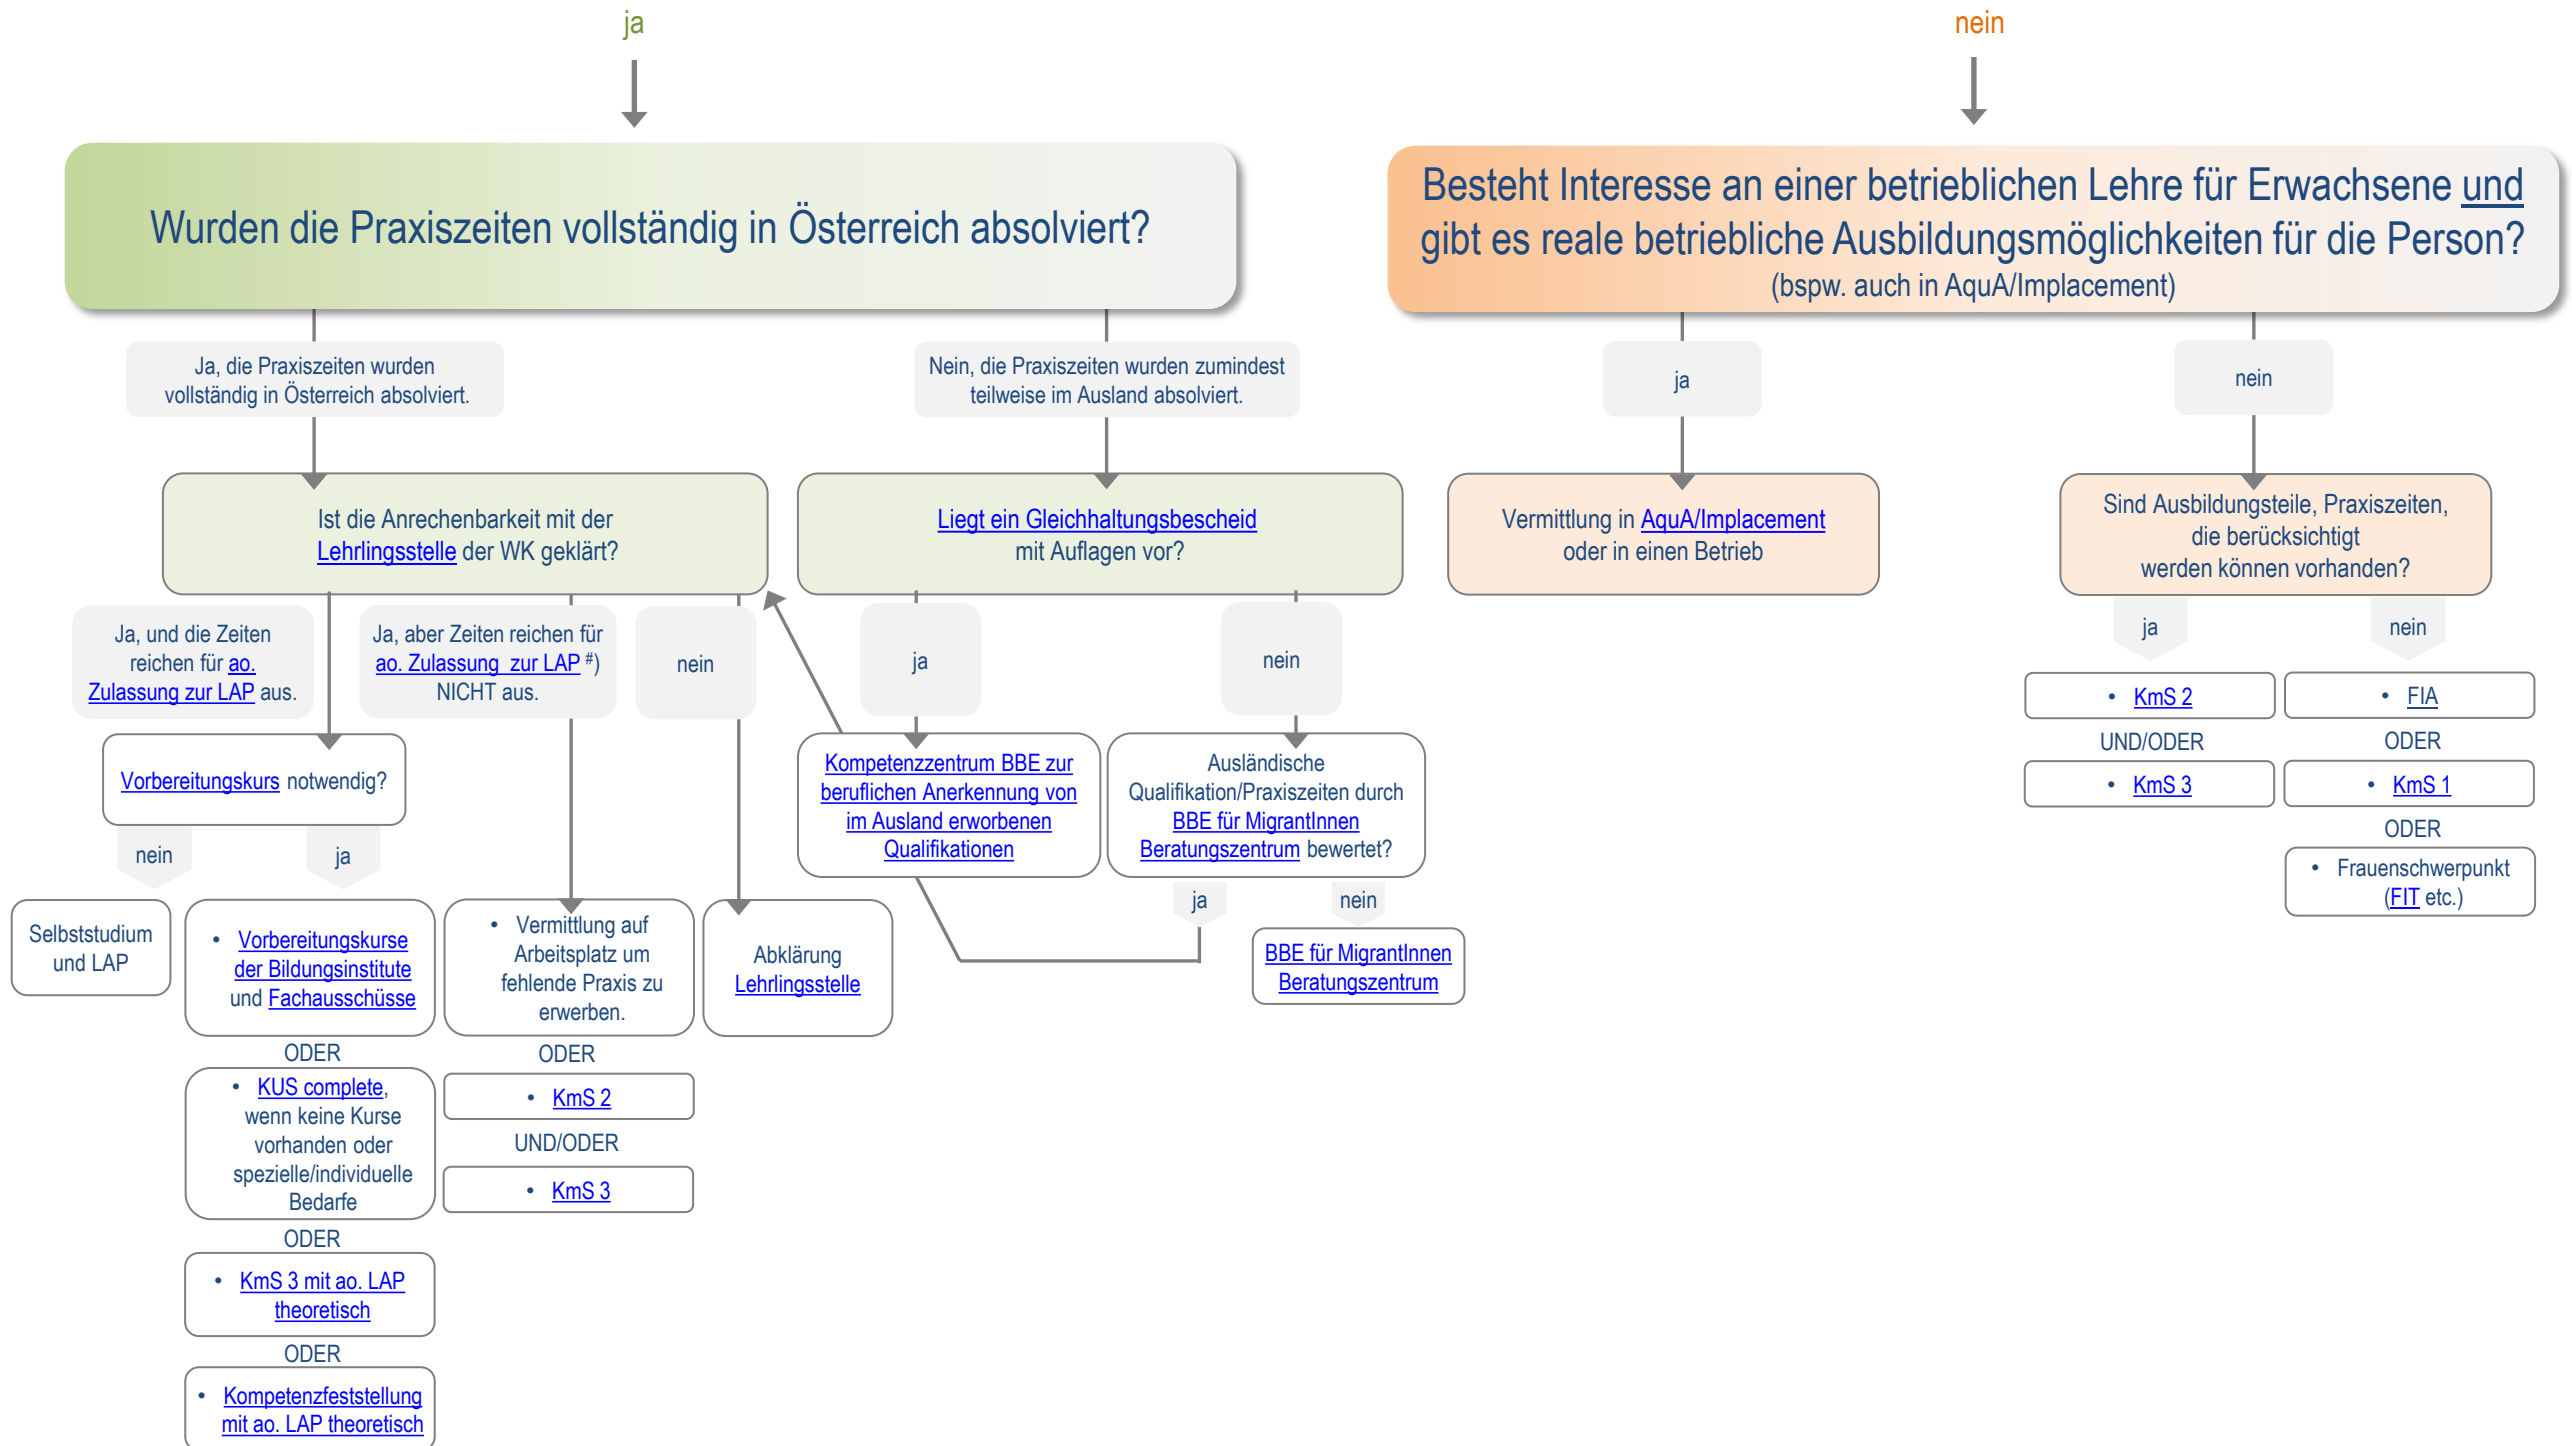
ja

nein

Wurden die Praxiszeiten vollständig in Österreich absolviert?

Besteht Interesse an einer betrieblichen Lehre für Erwachsene und gibt es reale betriebliche Ausbildungsmöglichkeiten für die Person?
(bspw. auch in AquA/Implacement)

Ja, die Praxiszeiten wurden vollständig in Österreich absolviert.

Nein, die Praxiszeiten wurden zumindest teilweise im Ausland absolviert.

ja

nein

Ist die Anrechenbarkeit mit der Lehrlingsstelle der WK geklärt?

Liegt ein Gleichhaltungsbescheid mit Auflagen vor?

Vermittlung in AquA/Implacement oder in einen Betrieb

Sind Ausbildungsteile, Praxiszeiten, die berücksichtigt werden können vorhanden?

Ja, und die Zeiten reichen für ao. Zulassung zur LAP aus.

Ja, aber Zeiten reichen für ao. Zulassung zur LAP #) NICHT aus.

nein

ja

nein

ja

nein

• KmS 2

UND/ODER

• KmS 3

• FIA

ODER

• KmS 1

ODER

• Frauenschwerpunkt (FIT etc.)

Vorbereitungskurs notwendig?

Kompetenzzentrum BBE zur beruflichen Anerkennung von im Ausland erworbenen Qualifikationen

Ausländische Qualifikation/Praxiszeiten durch BBE für MigrantInnen Beratungszentrum bewertet?

nein

ja

ja

nein

Selbststudium und LAP

• Vorbereitungskurse der Bildungsinstitute und Fachausschüsse

• Vermittlung auf Arbeitsplatz um fehlende Praxis zu erwerben.

Abklärung Lehrlingsstelle

BBE für MigrantInnen Beratungszentrum

ODER

• KUS complete, wenn keine Kurse vorhanden oder spezielle/individuelle Bedarfe

ODER

• KmS 3 mit ao. LAP theoretisch

ODER

• Kompetenzfeststellung mit ao. LAP theoretisch

ODER

• KmS 2

UND/ODER

• KmS 3